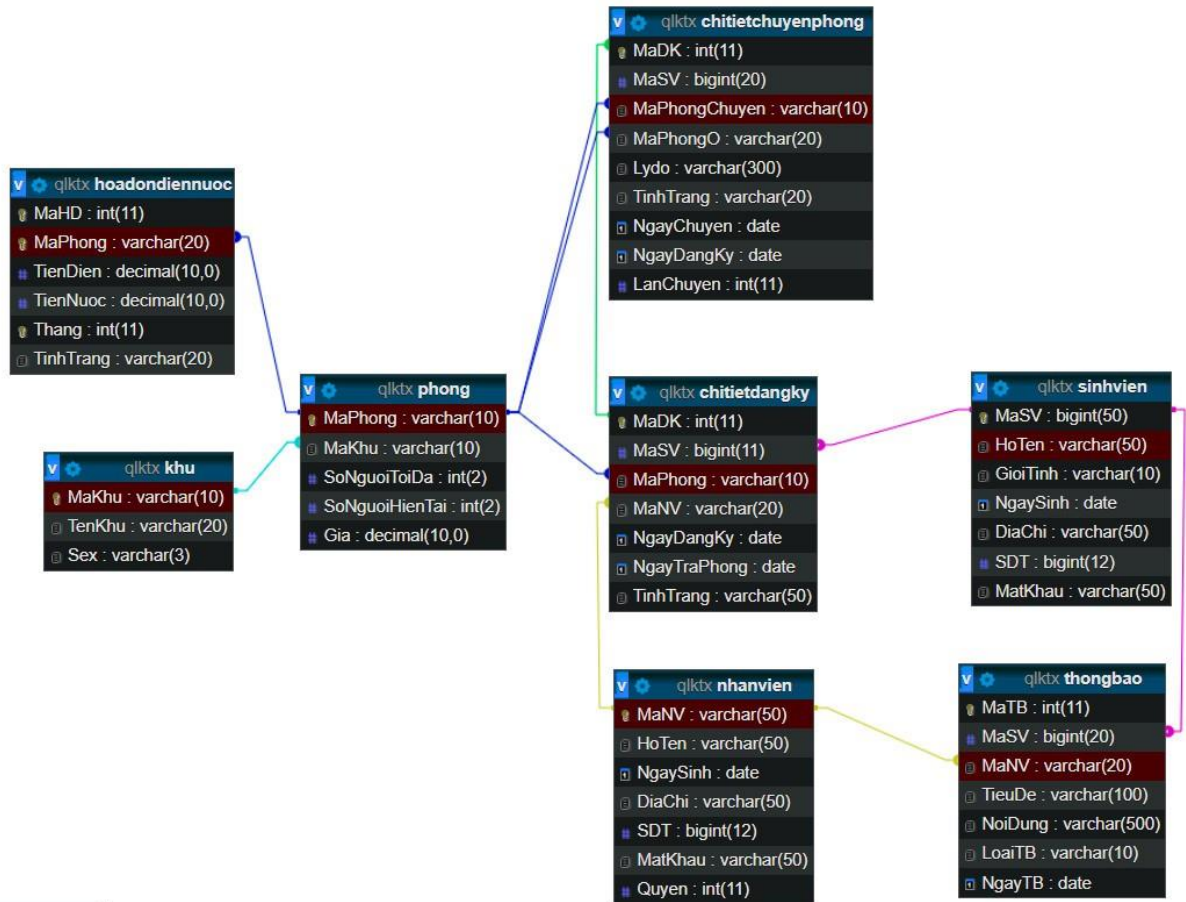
v qlktx chitietchuyenphong
MaDK : int(11)
MaSV : bigint(20)
MaPhongChuyen : varchar(10)
MaPhongO : varchar(20)
Lydo : varchar(300)
TinhTrang : varchar(20)
NgayChuyen : date
NgayDangKy : date
LanChuyen : int(11)

v qlktx hoadondiennuoc
MaHD : int(11)
MaPhong : varchar(20)
TienDien : decimal(10,0)
TienNuoc : decimal(10,0)
Thang : int(11)
TinhTrang : varchar(20)

v qlktx phong
MaPhong : varchar(10)
MaKhu : varchar(10)
SoNguoiToiDa : int(2)
SoNguoiHienTai : int(2)
Gia : decimal(10,0)

v qlktx khu
MaKhu : varchar(10)
TenKhu : varchar(20)
Sex : varchar(3)

v qlktx chitietdangky
MaDK : int(11)
MaSV : bigint(11)
MaPhong : varchar(10)
MaNV : varchar(20)
NgayDangKy : date
NgayTraPhong : date
TinhTrang : varchar(50)

v qlktx sinhvien
MaSV : bigint(50)
HoTen : varchar(50)
GioiTinh : varchar(10)
NgaySinh : date
DiaChi : varchar(50)
SDT : bigint(12)
MatKhau : varchar(50)

v qlktx nhanvien
MaNV : varchar(50)
HoTen : varchar(50)
NgaySinh : date
DiaChi : varchar(50)
SDT : bigint(12)
MatKhau : varchar(50)
Quyen : int(11)

v qlktx thongbao
MaTB : int(11)
MaSV : bigint(20)
MaNV : varchar(20)
TieuDe : varchar(100)
NoiDung : varchar(500)
LoaiTB : varchar(10)
NgayTB : date